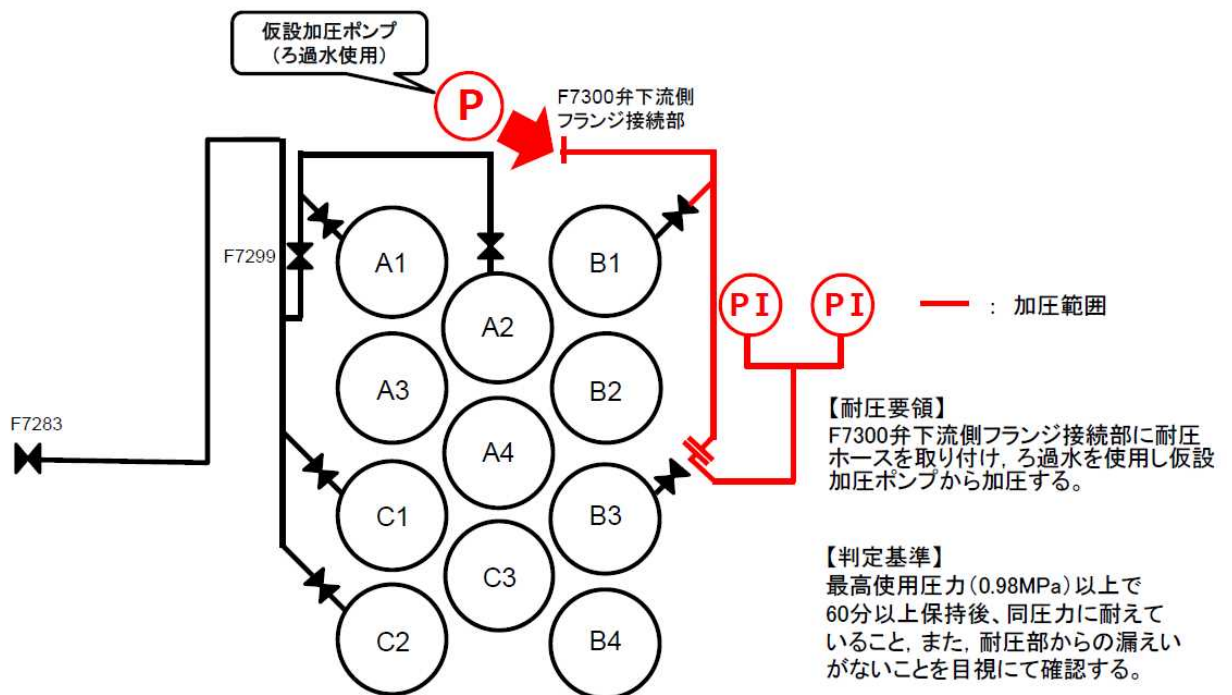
仮設加圧ポンプ
（ろ過水使用）

P

F7300弁下流側
フランジ接続部

F7299

A1

A2

B1

PI

PI

：加圧範囲

A3

B2

A4

F7283

C1

B3

C3

C2

B4

【耐圧要領】
F7300弁下流側フランジ接続部に耐圧ホースを取り付け，ろ過水を使用し仮設加圧ポンプから加圧する。

【判定基準】
最高使用圧力（0.98MPa）以上で60分以上保持後、同圧力に耐えていること，また，耐圧部からの漏えいがないことを目視にて確認する。